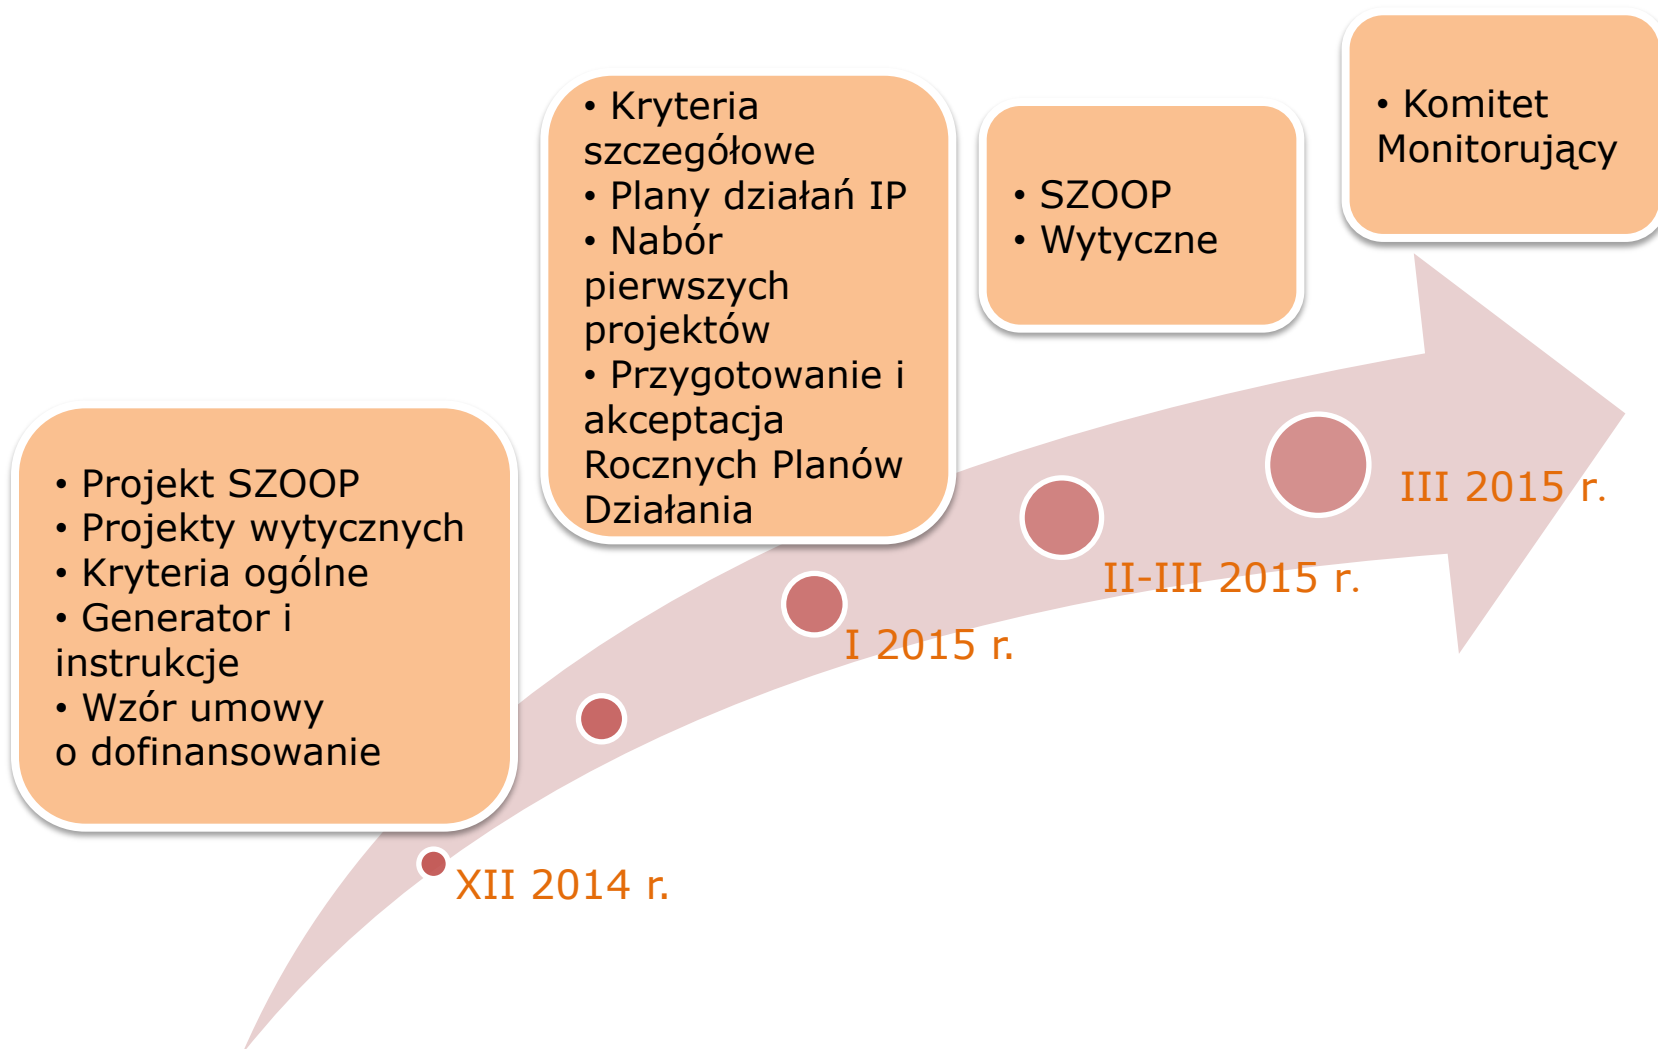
• Projekt SZOOP
• Projekty wytycznych
• Kryteria ogólne
• Generator i instrukcje
• Wzór umowy o dofinansowanie

XII 2014 r.

• Kryteria szczegółowe
• Plany działań IP
• Nabór pierwszych projektów
• Przygotowanie i akceptacja Rocznych Planów Działania

I 2015 r.

• SZOOP
• Wytyczne

II-III 2015 r.

• Komitet Monitorujący

III 2015 r.